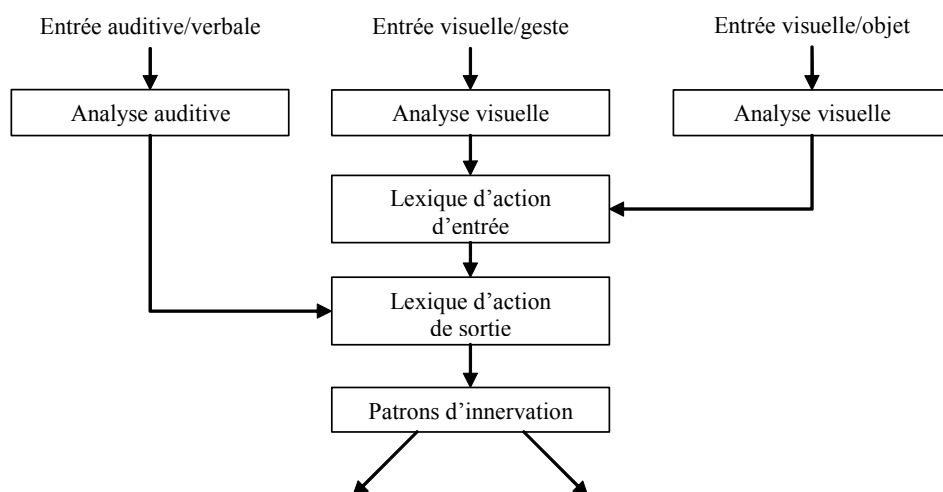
Entrée auditive/verbale

Entrée visuelle/geste

Entrée visuelle/objet

Analyse auditive

Analyse visuelle

Analyse visuelle

Lexique d'action d'entrée

Lexique d'action de sortie

Patrons d'innervation